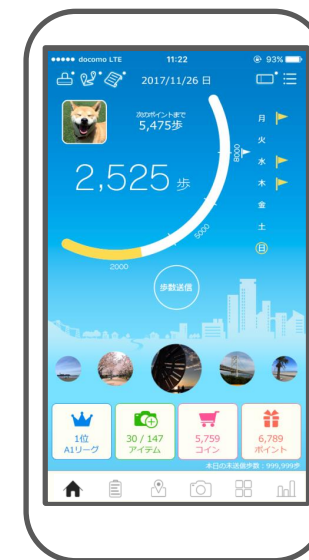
●●●●● docomo LTE 11:22 93%

2017/11/26 日

次のポイントまで
5,475歩

2,525 歩

8000
5000
2000

月
火
水
木
金
土
日

歩数送信

1位
A1リーグ

30 / 147
アイテム

5,759
コイン

6,789
ポイント

本日の未送信歩数：999,999歩